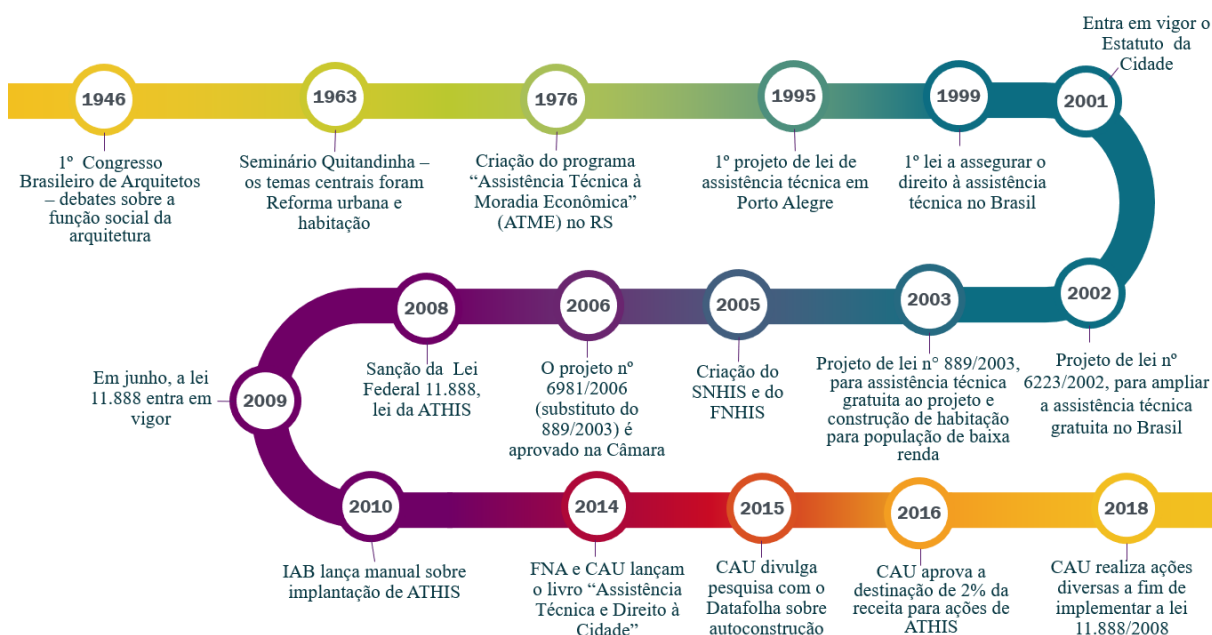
Entra em vigor o Estatuto da Cidade

1946

1º Congresso Brasileiro de Arquitetos – debates sobre a função social da arquitetura

1963

Seminário Quitandinha – os temas centrais foram Reforma urbana e habitação

1976

Criação do programa "Assistência Técnica à Moradia Econômica" (ATME) no RS

1995

1º projeto de lei de assistência técnica em Porto Alegre

1999

1º lei a assegurar o direito à assistência técnica no Brasil

2001

2002

Projeto de lei nº 6223/2002, para ampliar a assistência técnica gratuita no Brasil

2003

Projeto de lei nº 889/2003, para assistência técnica gratuita ao projeto e construção de habitação para população de baixa renda

2005

Criação do SNHIS e do FNHIS

2006

O projeto nº 6981/2006 (substituto do 889/2003) é aprovado na Câmara

2008

Sanção da Lei Federal 11.888, lei da ATHIS

2009

Em junho, a lei 11.888 entra em vigor

2010

IAB lança manual sobre implantação de ATHIS

2014

FNA e CAU lançam o livro "Assistência Técnica e Direito à Cidade"

2015

CAU divulga pesquisa com o Datafolha sobre autoconstrução

2016

CAU aprova a destinação de 2% da receita para ações de ATHIS

2018

CAU realiza ações diversas a fim de implementar a lei 11.888/2008